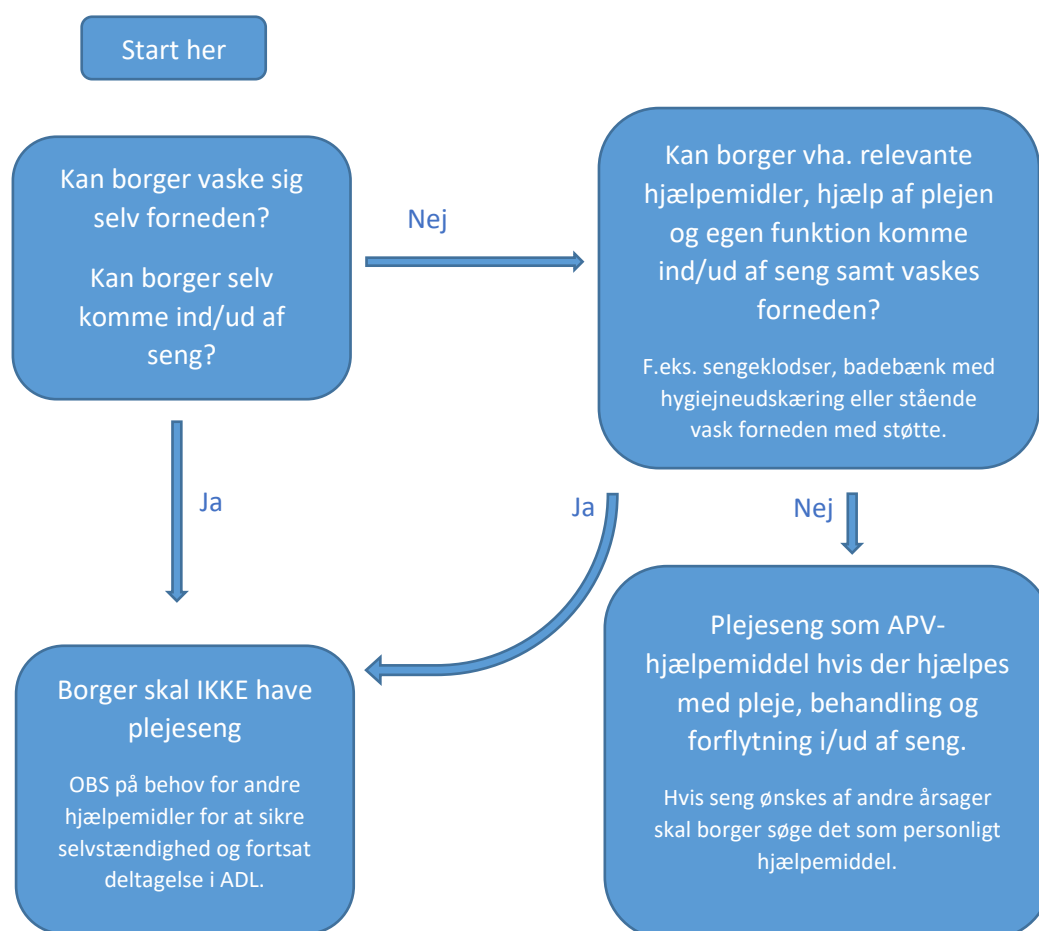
Start her

Kan borger vaske sig selv forneden?

Kan borger selv komme ind/ud af seng?

Nej

Kan borger vha. relevante hjælpemidler, hjælp af plejen og egen funktion komme ind/ud af seng samt vaskes forneden?

F.eks. sengeklodser, badebænk med hygiejneudskæring eller stående vask forneden med støtte.

Ja

Ja

Nej

Borger skal IKKE have plejeseng

OBS på behov for andre hjælpemidler for at sikre selvstændighed og fortsat deltagelse i ADL.

Plejeseng som APV-hjælpemiddel hvis der hjælpes med pleje, behandling og forflytning i/ud af seng.

Hvis seng ønskes af andre årsager skal borger søge det som personligt hjælpemiddel.